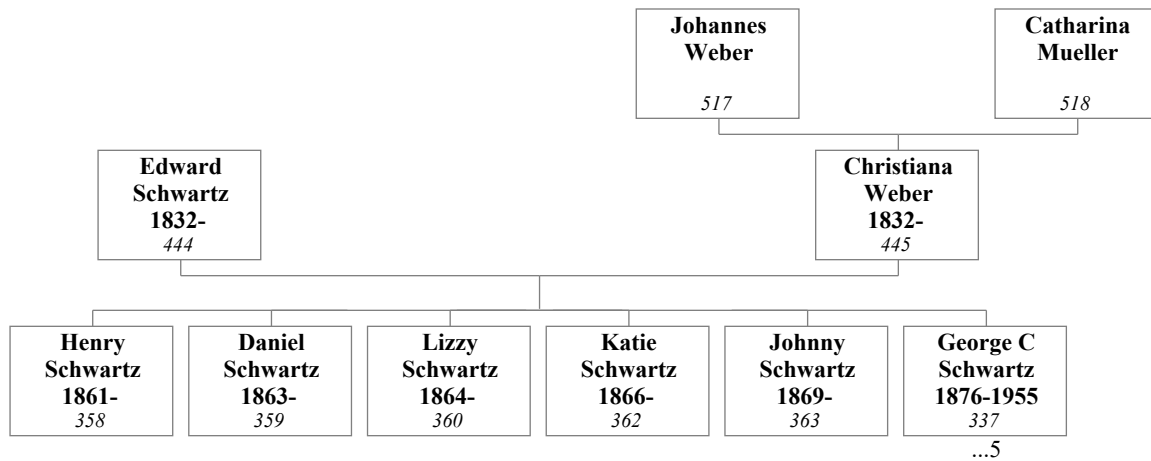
Johannes Weber
517

Catharina Mueller
518

Edward Schwartz
1832-
444

Christiana Weber
1832-
445

Henry Schwartz
1861-
358

Daniel Schwartz
1863-
359

Lizzy Schwartz
1864-
360

Katie Schwartz
1866-
362

Johnny Schwartz
1869-
363

George C Schwartz
1876-1955
337
...5